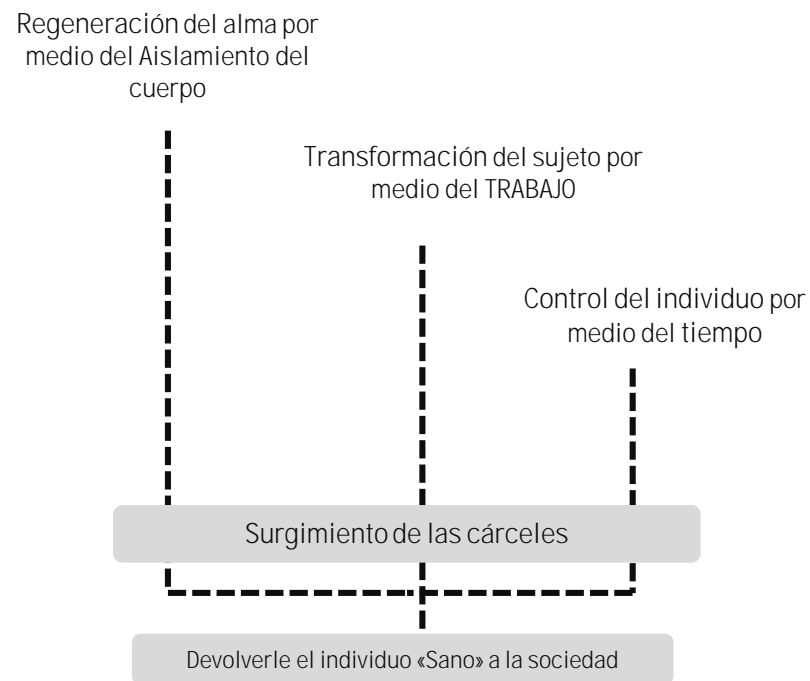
Regeneración del alma por medio del Aislamiento del cuerpo

Transformación del sujeto por medio del TRABAJO

Control del individuo por medio del tiempo

Surgimiento de las cárceles

Devolverle el individuo «Sano» a la sociedad